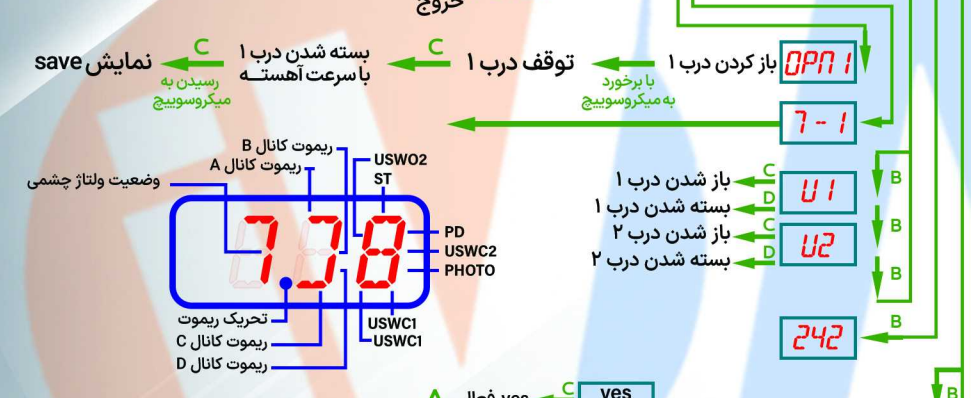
خروج

نمایش save
C
رسیدن به میکروسوییچ
بسته شدن درب ۱ با سرعت آهسته
C
توقف درب ۱
با برخورد به میکروسوییچ
باز کردن درب ۱
OPN 1

7 - 1

ریموت کانال B
ریموت کانال A
وضعیت ولتاژ چشمی
USWO2
ST
PD
USWC2
PHOTO
USWC1
USWC1
تحریک ریموت
ریموت کانال C
ریموت کانال D

باز شدن درب ۱
C
U1
D
بسته شدن درب ۱
باز شدن درب ۲
C
U2
D
بسته شدن درب ۲
B
B
B
242
B

A
yes فعال
C
yes